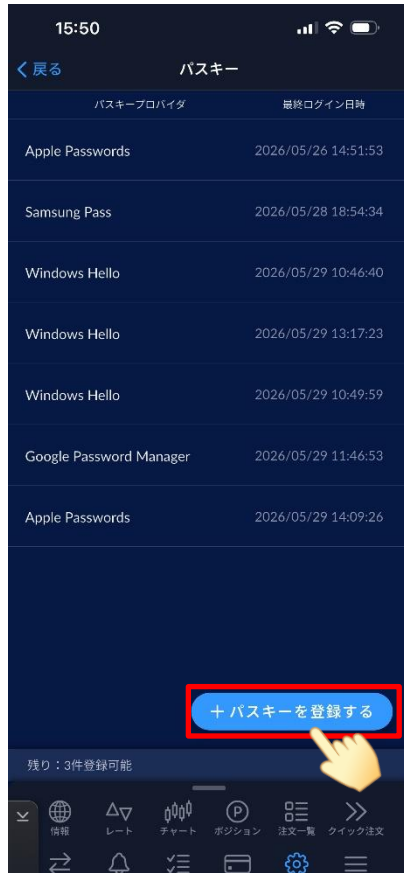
15:50

く戻る

パスキー

パスキープロバイダ

最終ログイン日時

| | |
|---|---|
| Apple Passwords | 2026/05/26 14:51:53 |
| Samsung Pass | 2026/05/28 18:54:34 |
| Windows Hello | 2026/05/29 10:46:40 |
| Windows Hello | 2026/05/29 13:17:23 |
| Windows Hello | 2026/05/29 10:49:59 |
| Google Password Manager | 2026/05/29 11:46:53 |
| Apple Passwords | 2026/05/29 14:09:26 |

＋ パスキーを登録する

残り：3件登録可能

情報 レート チャート ポジション 注文一覧 クイック注文